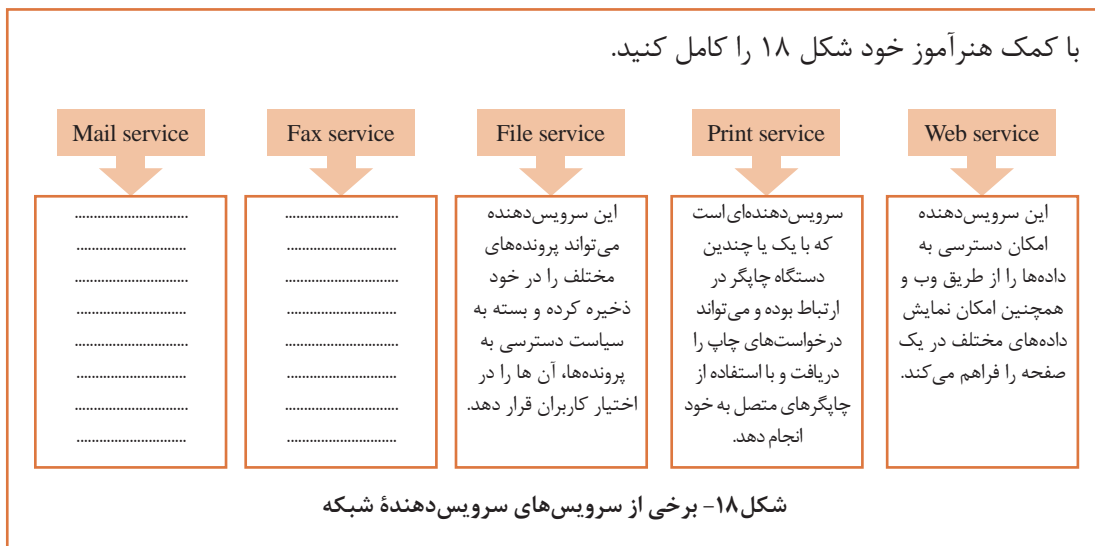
با کمک هنرآموز خود شکل ۱۸ را کامل کنید.

Web service

این سرویس‌دهنده امکان دسترسی به داده‌ها را از طریق وب و همچنین امکان نمایش داده‌های مختلف در یک صفحه را فراهم می‌کند.

Print service

سرویس‌دهنده‌ای است که با یک یا چندین دستگاه چاپگر در ارتباط بوده و می‌تواند درخواست‌های چاپ را دریافت و با استفاده از چاپگرهای متصل به خود انجام دهد.

File service

این سرویس‌دهنده می‌تواند پرونده‌های مختلف را در خود ذخیره کرده و بسته به سیاست دسترسی به پرونده‌ها، آن ها را در اختیار کاربران قرار دهد.

Fax service

..................
..................
..................
..................
..................
..................
..................
..................

Mail service

..................
..................
..................
..................
..................
..................
..................
..................

شکل۱۸- برخی از سرویس‌های سرویس‌دهندهٔ شبکه